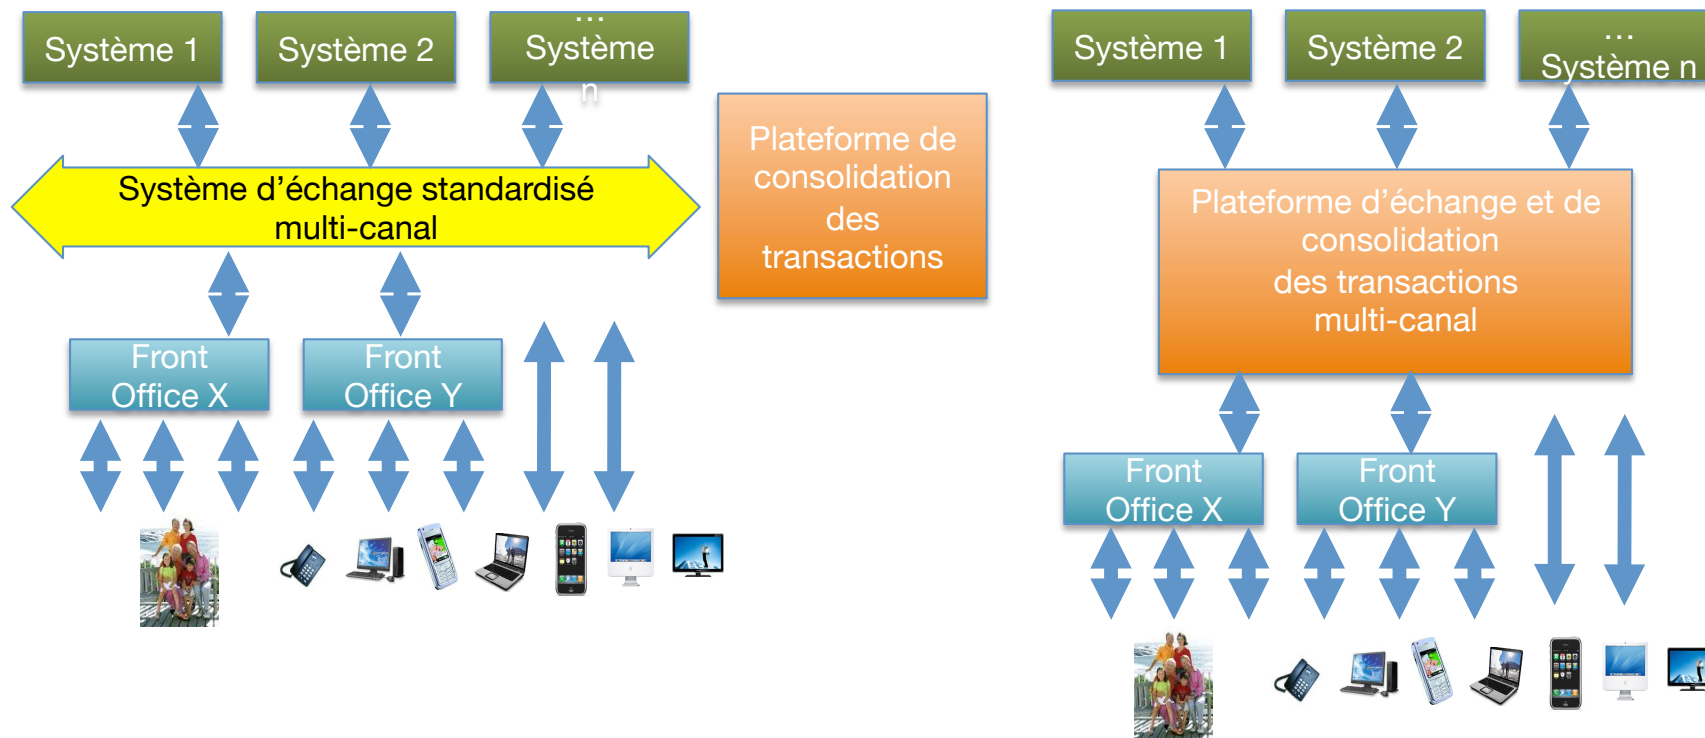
Système 1

Système 2

…
Système
n

Système d'échange standardisé
multi-canal

Plateforme de consolidation des transactions

Front Office X

Front Office Y

Système 1

Système 2

…
Système n

Plateforme d'échange et de consolidation des transactions multi-canal

Front Office X

Front Office Y